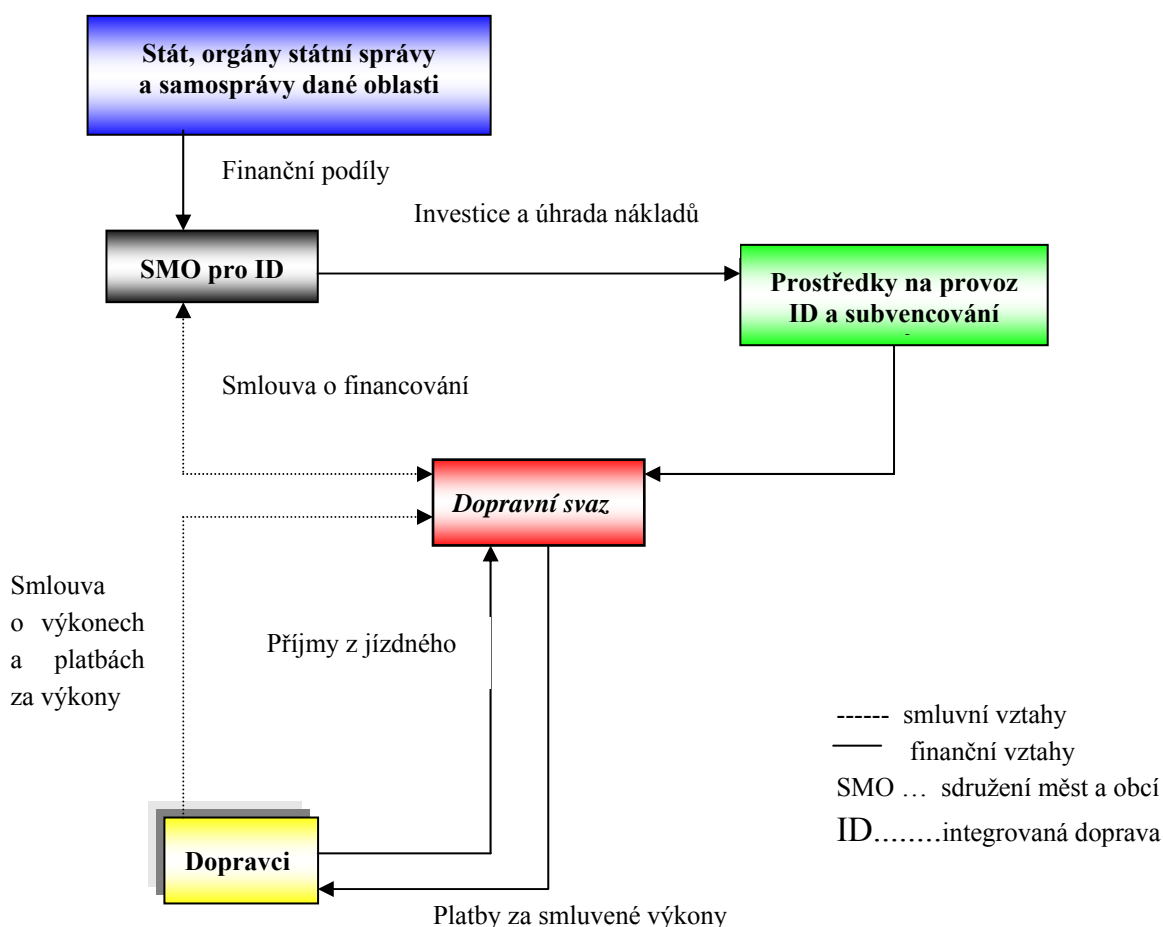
Stát, orgány státní správy a samosprávy dané oblasti

Finanční podíly

Investice a úhrada nákladů

SMO pro ID

Prostředky na provoz ID a subvencování

Smlouva o financování

Dopravní svaz

Smlouva o výkonech a platbách za výkony

Příjmy z jízdného

------ smluvní vztahy
—— finanční vztahy
SMO … sdružení měst a obcí
ID........integrovaná doprava

Dopravci

Platby za smluvené výkony